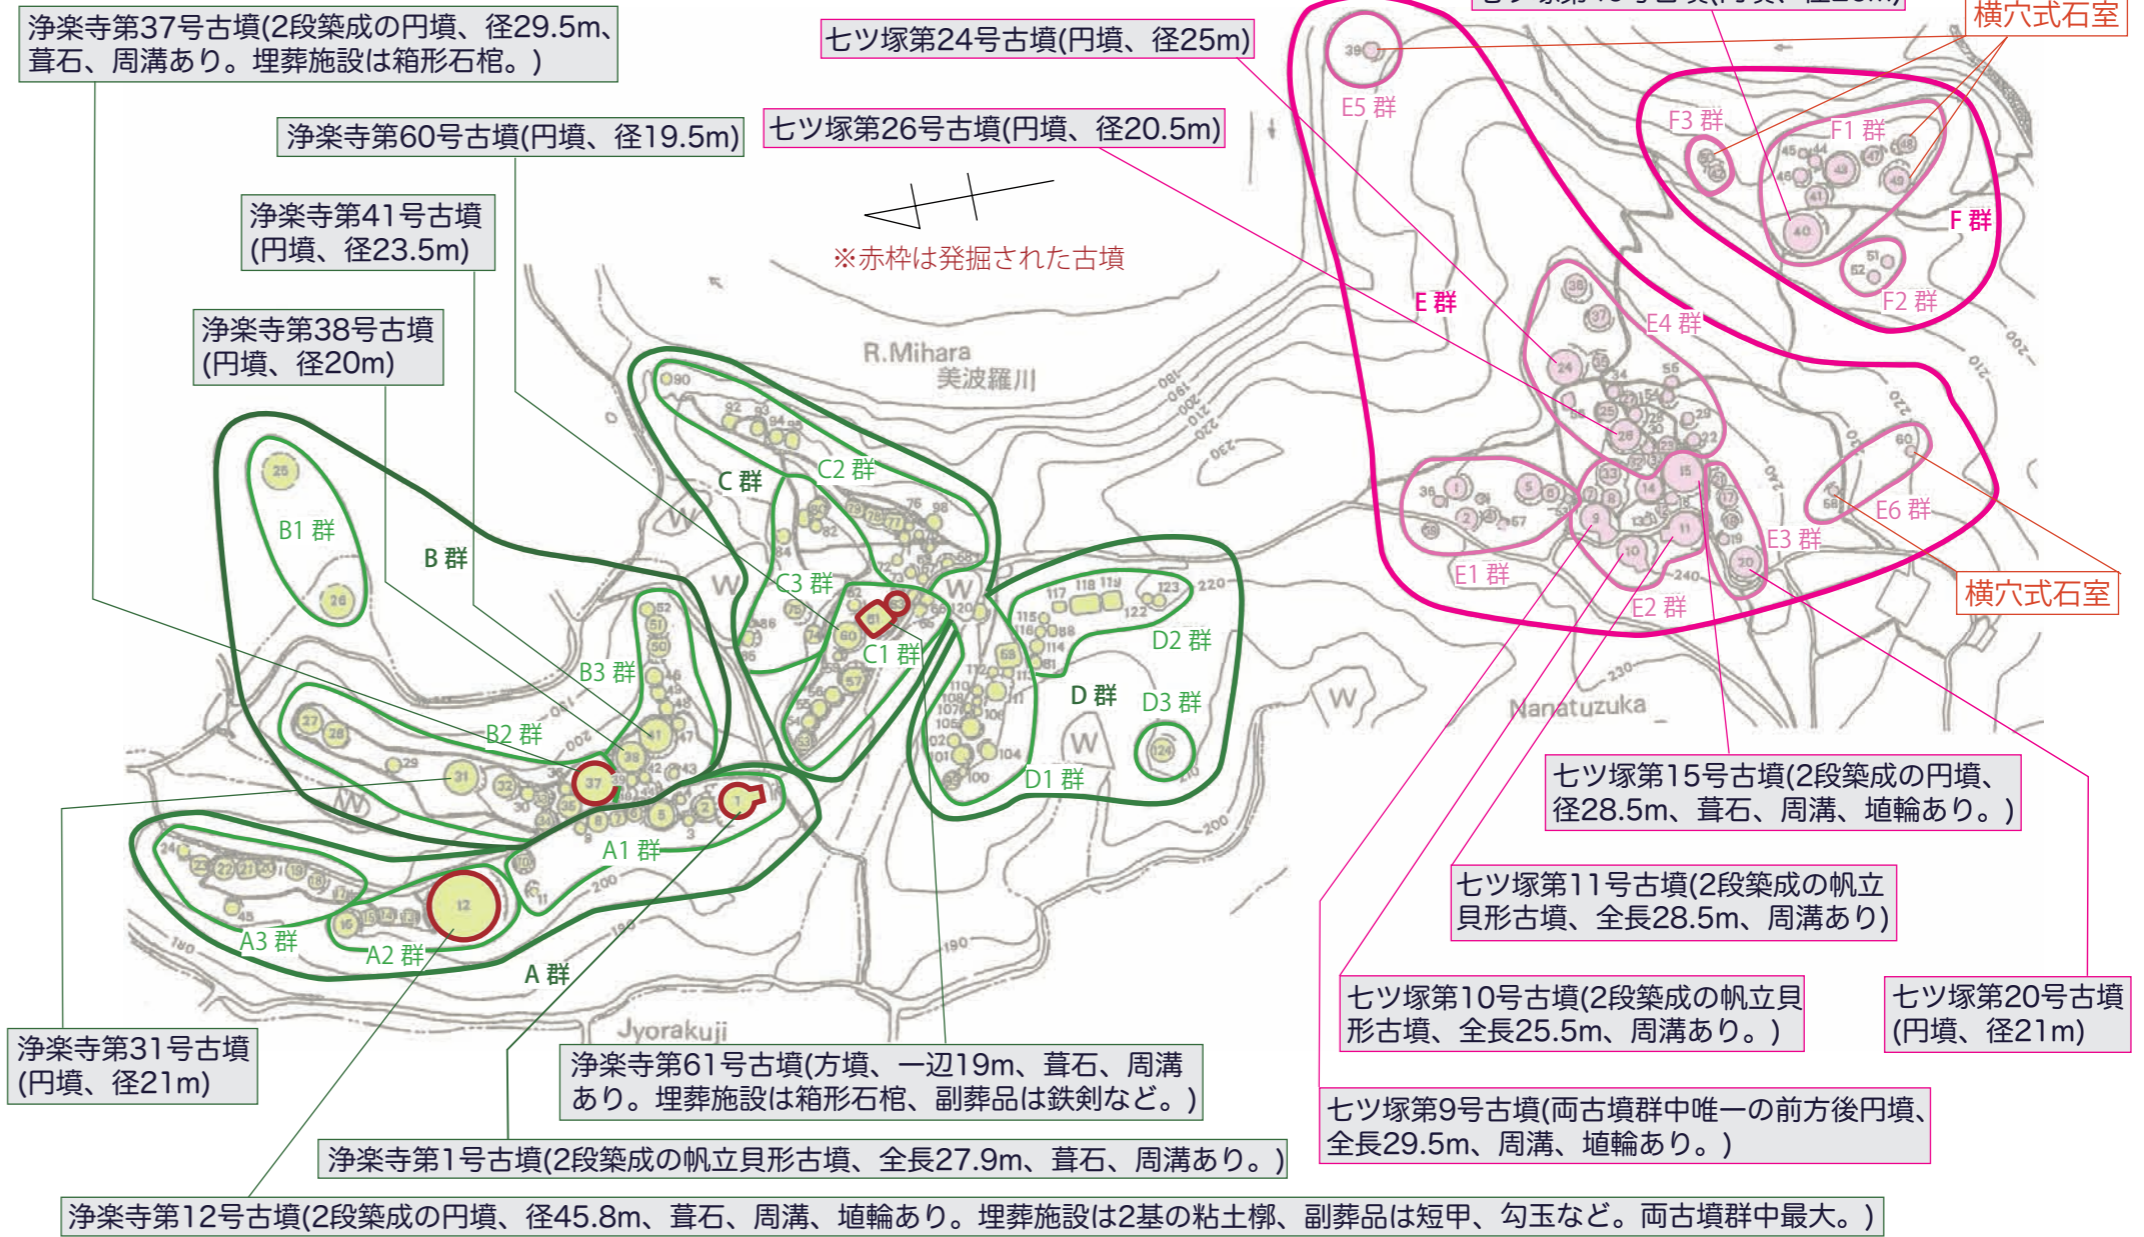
浄楽寺第37号古墳(2段築成の円墳、径29.5m、葺石、周溝あり。埋葬施設は箱形石棺。)

七ツ塚第24号古墳(円墳、径25m)

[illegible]

横穴式石室

浄楽寺第60号古墳(円墳、径19.5m)

七ツ塚第26号古墳(円墳、径20.5m)

浄楽寺第41号古墳
(円墳、径23.5m)

※赤枠は発掘された古墳

浄楽寺第38号古墳
(円墳、径20m)

R.Mihara
美波羅川

E5 群
F3 群
F1 群
F 群
F2 群
E 群
E4 群
E6 群
E1 群
E2 群
E3 群

横穴式石室

B1 群
B 群
C 群
C2 群
C3 群
C1 群
B3 群
B2 群
D2 群
D 群
D3 群
D1 群
A1 群
A3 群
A2 群
A 群

Nanatuzuka
Jyorakuji

七ツ塚第15号古墳(2段築成の円墳、径28.5m、葺石、周溝、埴輪あり。)

七ツ塚第11号古墳(2段築成の帆立貝形古墳、全長28.5m、周溝あり)

七ツ塚第10号古墳(2段築成の帆立貝形古墳、全長25.5m、周溝あり。)

七ツ塚第20号古墳
(円墳、径21m)

浄楽寺第31号古墳
(円墳、径21m)

浄楽寺第61号古墳(方墳、一辺19m、葺石、周溝あり。埋葬施設は箱形石棺、副葬品は鉄剣など。)

七ツ塚第9号古墳(両古墳群中唯一の前方後円墳、全長29.5m、周溝、埴輪あり。)

浄楽寺第1号古墳(2段築成の帆立貝形古墳、全長27.9m、葺石、周溝あり。)

浄楽寺第12号古墳(2段築成の円墳、径45.8m、葺石、周溝、埴輪あり。埋葬施設は2基の粘土槨、副葬品は短甲、勾玉など。両古墳群中最大。)